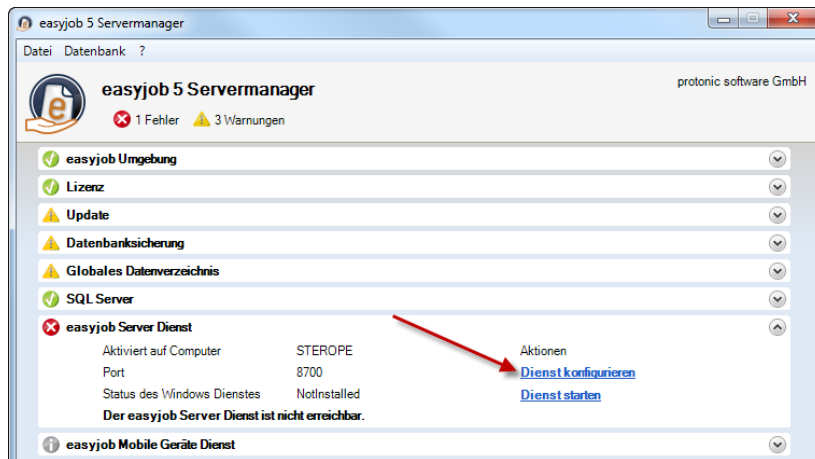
easyjob 5 Servermanager

Datei Datenbank ?

easyjob 5 Servermanager

protonic software GmbH

1 Fehler 3 Warnungen

easyjob Umgebung

Lizenz

Update

Datenbanksicherung

Globales Datenverzeichnis

SQL Server

easyjob Server Dienst

| Aktiviert auf Computer | STEROPE | Aktionen |
|---|---|---|
| Port | 8700 | Dienst konfigurieren |
| Status des Windows Dienstes | NotInstalled | Dienst starten |

Der easyjob Server Dienst ist nicht erreichbar.

easyjob Mobile Geräte Dienst